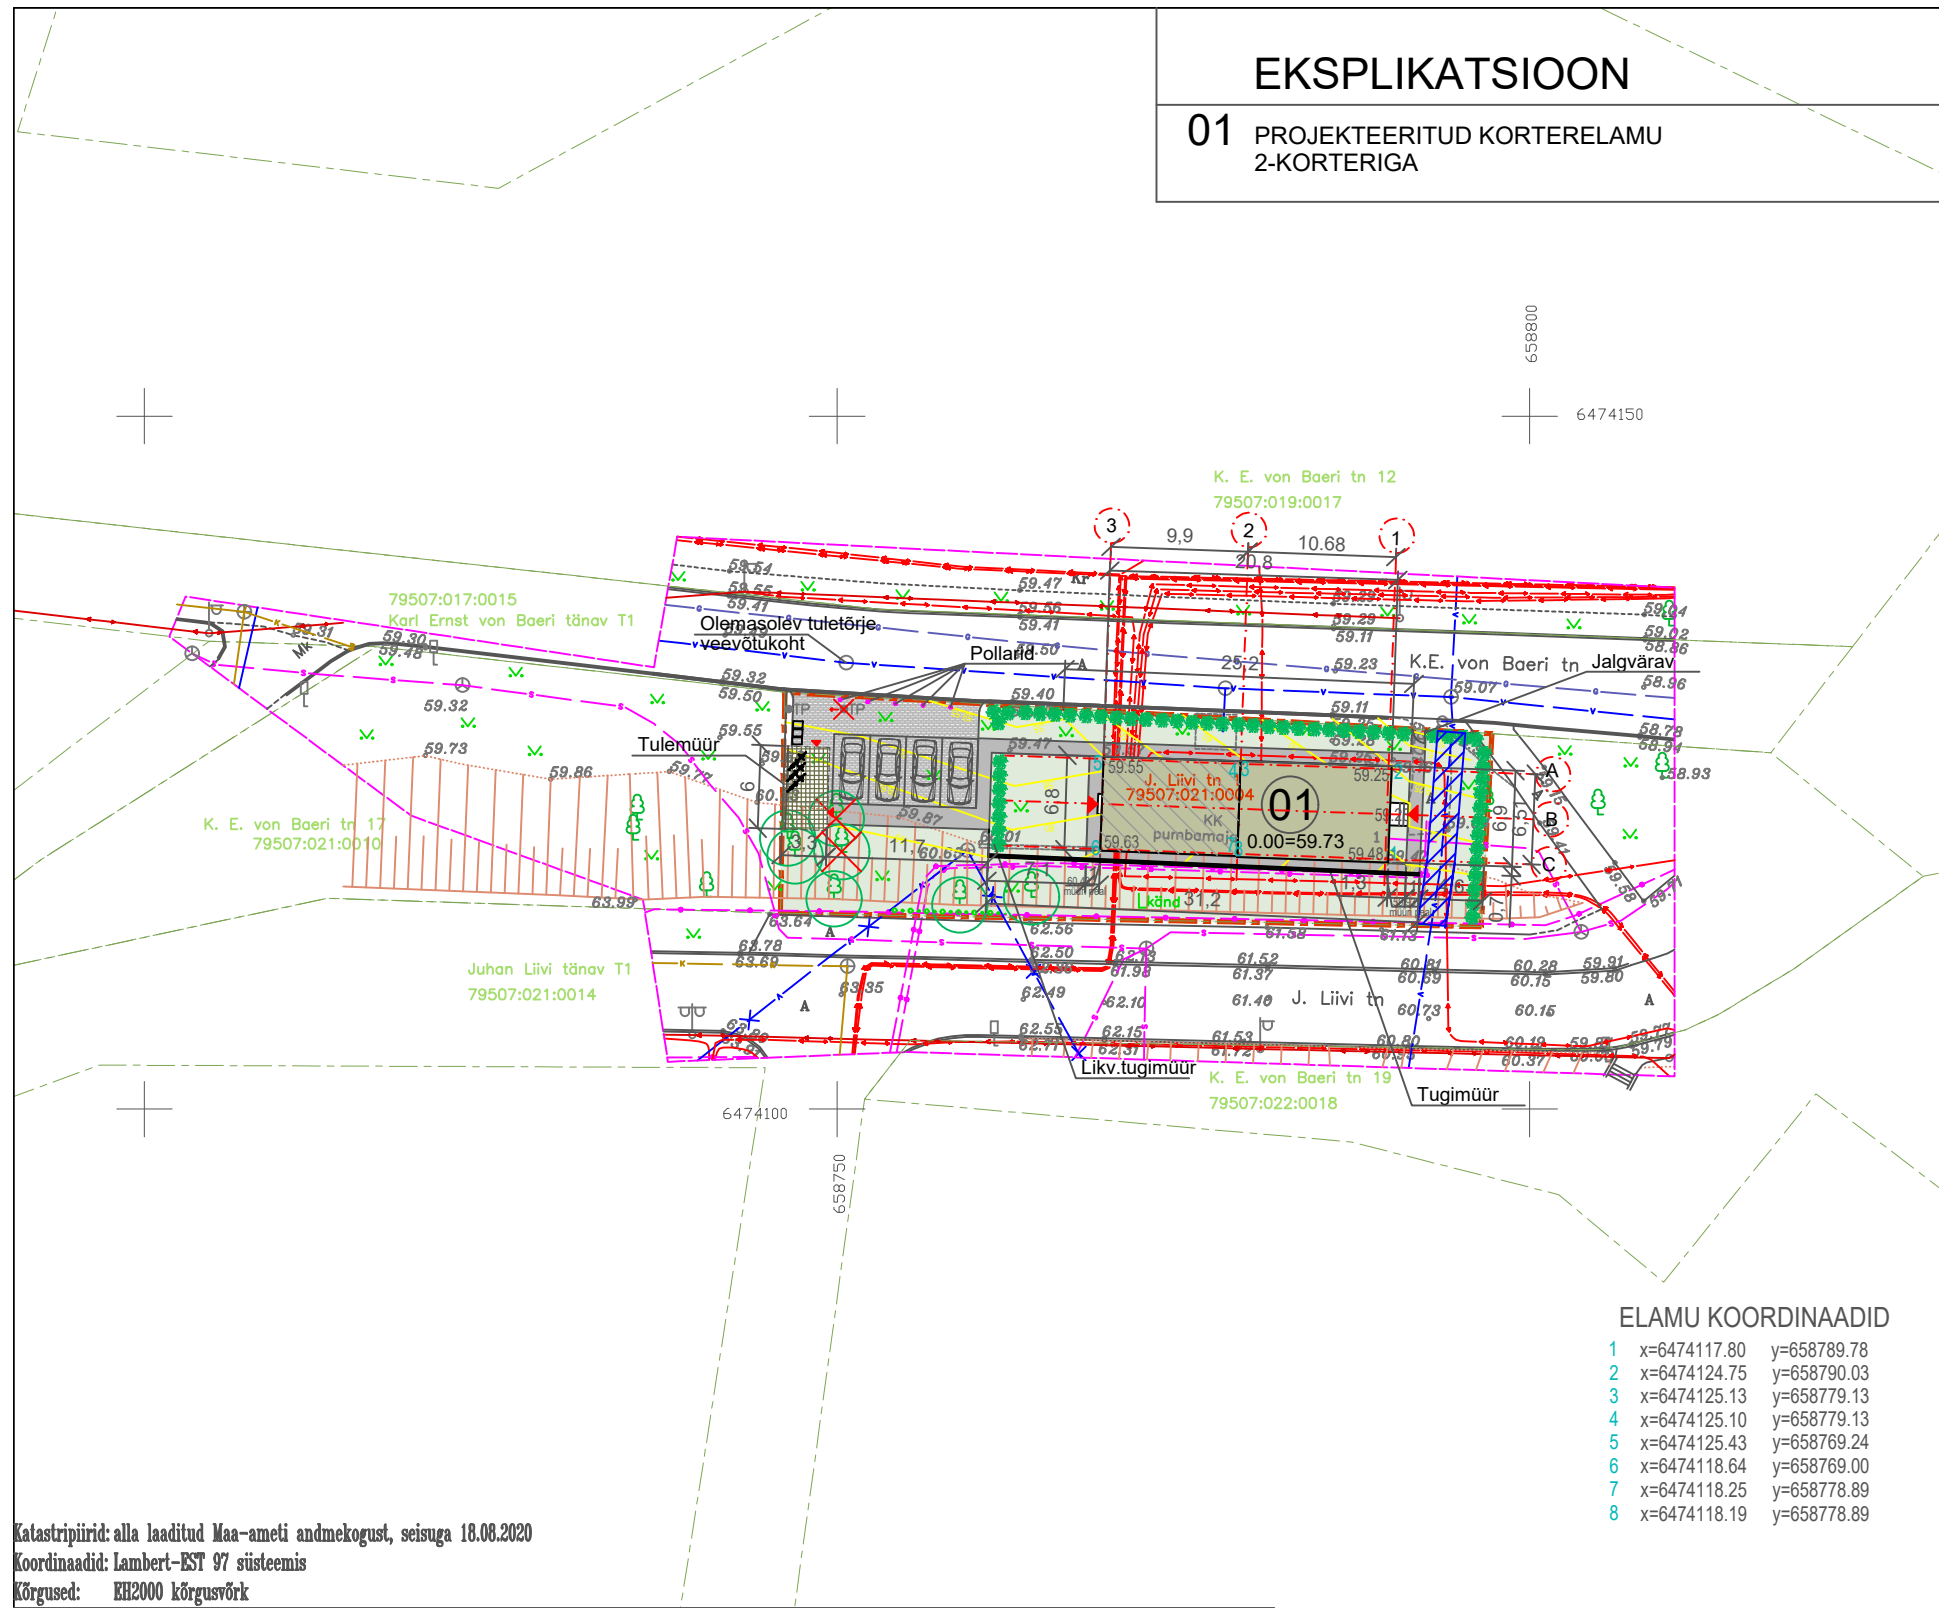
EKSPLIKATSIOON

01 PROJEKTEERITUD KORTERELAMU 2-KORTERIGA

658800
6474150

K. E. von Baeri tn 12
79507:019:0017

3 2 1
9,9 10.68
20.8

79507:017:0015
Karl Ernst von Baeri tänav T1

Olemasolev tuletõrje veevõtukoht
Pollarid
K.E. von Baeri tn
Jalgvärav
25.2

59.54 59.55 59.41 59.47 59.56 59.41 59.50 59.30 59.48 59.31 59.32 59.50 59.40 59.29 59.11 59.23 59.11 59.07 59.04 59.02 58.86 58.96 58.78 58.94 58.93

59.32 59.73 59.86 59.55 59.47 59.55

Tulemüür

K. E. von Baeri tn 17
79507:021:0010

J. Liivi tn 15
79507:021:0004
01
0.00=59.73
KK pumbamaja
59.63 59.25 59.48

A B C

11.7 60.60 31.2 Lkand 63.97 63.54 62.78 63.69 63.35 62.56 62.50 62.49 61.98 62.10 61.52 61.37 61.40 61.58 60.81 60.59 60.73 60.28 60.15 59.91 59.80 60.15 62.55 62.15 62.31 61.53 61.72 60.80 60.19 60.37 59.79

Juhan Liivi tänav T1
79507:021:0014

J. Liivi tn

Likv.tugimüür

K. E. von Baeri tn 19
79507:022:0018

Tugimüür

6474100
658750

ELAMU KOORDINAADID
| | | |
|---|---|---|
| 1 | x=6474117.80 | y=658789.78 |
| 2 | x=6474124.75 | y=658790.03 |
| 3 | x=6474125.13 | y=658779.13 |
| 4 | x=6474125.10 | y=658779.13 |
| 5 | x=6474125.43 | y=658769.24 |
| 6 | x=6474118.64 | y=658769.00 |
| 7 | x=6474118.25 | y=658778.89 |
| 8 | x=6474118.19 | y=658778.89 |

Katastripiirid: alla laaditud Maa-ameti andmekogust, seisuga 18.08.2020
Koordinaadid: Lambert-EST 97 süsteemis
Kõrgused: EH2000 kõrgusvõrk